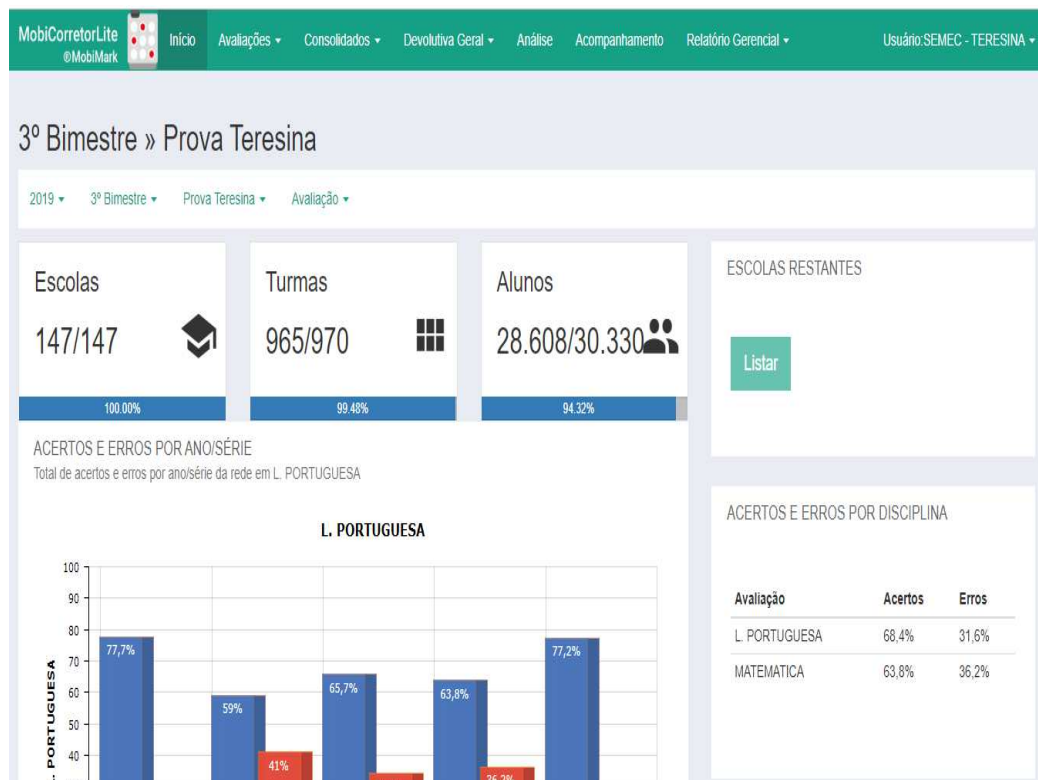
MobiCorretorLite ©MobiMark Início Avaliações ▾ Consolidados ▾ Devolutiva Geral ▾ Análise Acompanhamento Relatório Gerencial ▾ Usuário:SEMEC - TERESINA ▾

3º Bimestre » Prova Teresina

2019 ▾ 3º Bimestre ▾ Prova Teresina ▾ Avaliação ▾

Escolas
147/147
100.00%

Turmas
965/970
99.48%

Alunos
28.608/30.330
94.32%

ESCOLAS RESTANTES

Listar

ACERTOS E ERROS POR ANO/SÉRIE
Total de acertos e erros por ano/série da rede em L. PORTUGUESA

L. PORTUGUESA

100
90
80
70
60
50
40

L. PORTUGUESA

77,7%
59%
41%
65,7%
63,8%
36,2%
77,2%

ACERTOS E ERROS POR DISCIPLINA

| Avaliação | Acertos | Erros |
|---|---|---|
| L. PORTUGUESA | 68,4% | 31,6% |
| MATEMATICA | 63,8% | 36,2% |